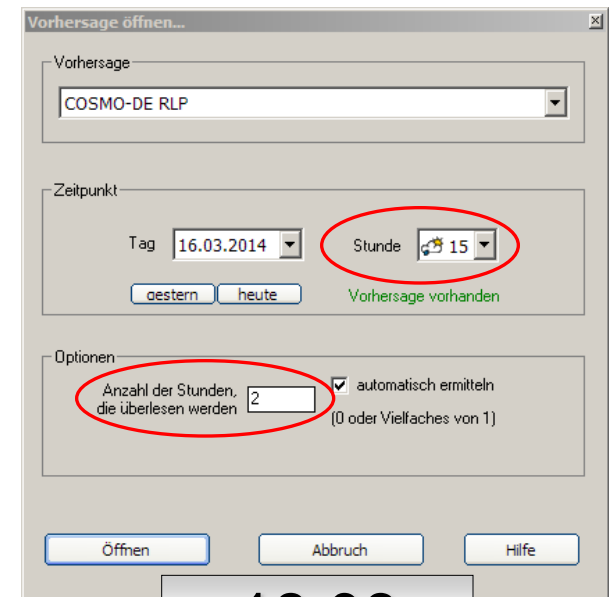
Vorhersage öffnen...

Vorhersage

COSMO-DE RLP

Zeitpunkt

Tag 16.03.2014

Stunde 15

gestern heute

Vorhersage vorhanden

Optionen

Anzahl der Stunden, die überlesen werden 2

automatisch ermitteln

(0 oder Vielfaches von 1)

Öffnen Abbruch Hilfe

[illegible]